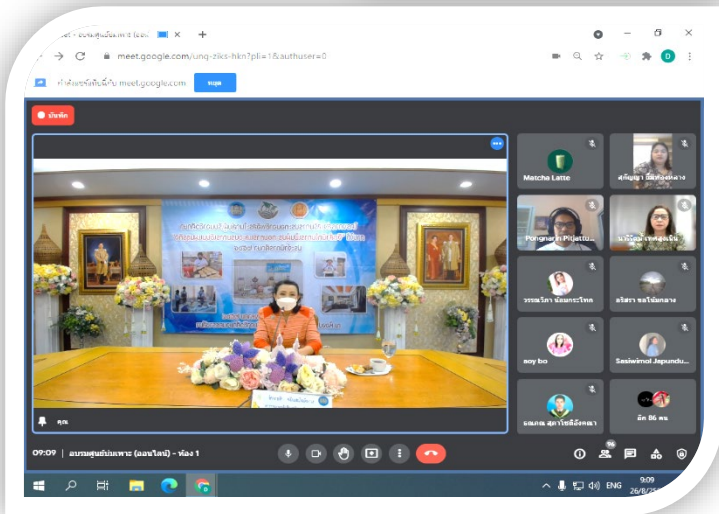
Meet - อบรมศูนย์บ่มเพาะ (ออนไลน์)

meet.google.com/unq-ziks-hkn?pli=1&authuser=0

กำลังแชร์หน้าจอนี้กับ meet.google.com หยุด

บันทึก

Matcha Latte

Pongnaram Pitjattu...

Sasiwimol Jepundu...

aoy bo

อีก 86 คน

คุณ

09:09 | อบรมศูนย์บ่มเพาะ (ออนไลน์) - ห้อง 1

96

ENG 9:09 26/8/25